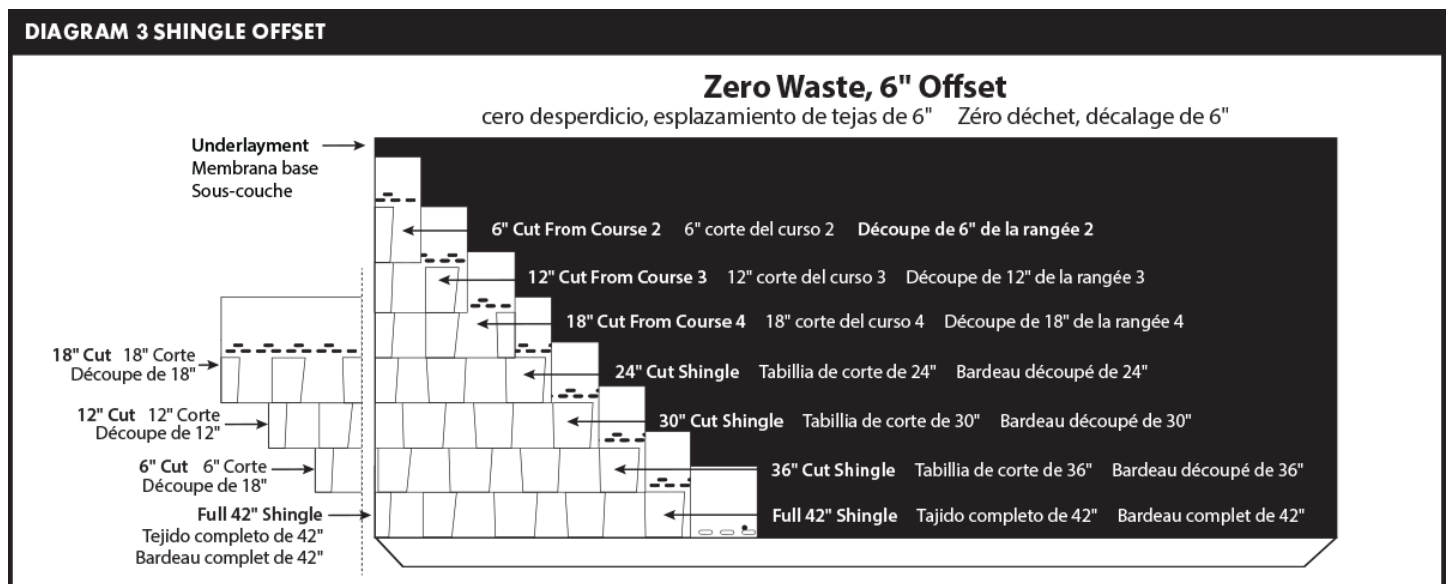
DIAGRAM 3 SHINGLE OFFSET

Zero Waste, 6" Offset
cero desperdicio, esplazamiento de tejas de 6" Zéro déchet, décalage de 6"

Underlayment
Membrana base
Sous-couche

6" Cut From Course 2 6" corte del curso 2 Découpe de 6" de la rangée 2

12" Cut From Course 3 12" corte del curso 3 Découpe de 12" de la rangée 3

18" Cut From Course 4 18" corte del curso 4 Découpe de 18" de la rangée 4

18" Cut 18" Corte
Découpe de 18"

24" Cut Shingle Tabillia de corte de 24" Bardeau découpé de 24"

12" Cut 12" Corte
Découpe de 12"

30" Cut Shingle Tabillia de corte de 30" Bardeau découpé de 30"

6" Cut 6" Corte
Découpe de 18"

36" Cut Shingle Tabillia de corte de 36" Bardeau découpé de 36"

Full 42" Shingle
Tejido completo de 42"
Bardeau complet de 42"

Full 42" Shingle Tajido completo de 42" Bardeau complet de 42"